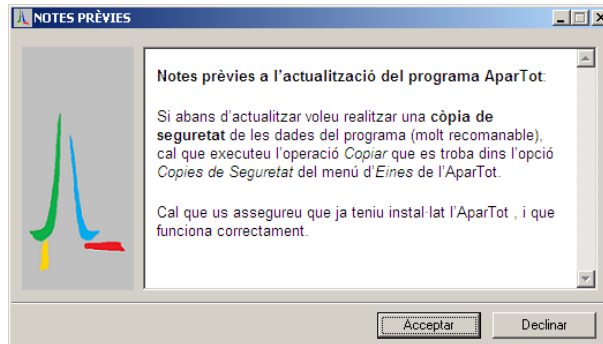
NOTES PRÈVIES

Notes prèvies a l'actualització del programa AparTot:

Si abans d'actualitzar voleu realitzar una còpia de seguretat de les dades del programa (molt recomanable), cal que executeu l'operació Copiar que es troba dins l'opció Copies de Seguretat del menú d'Eines de l'AparTot.

Cal que us assegureu que ja teniu instal·lat l'AparTot , i que funciona correctament.

Acceptar

Declinar